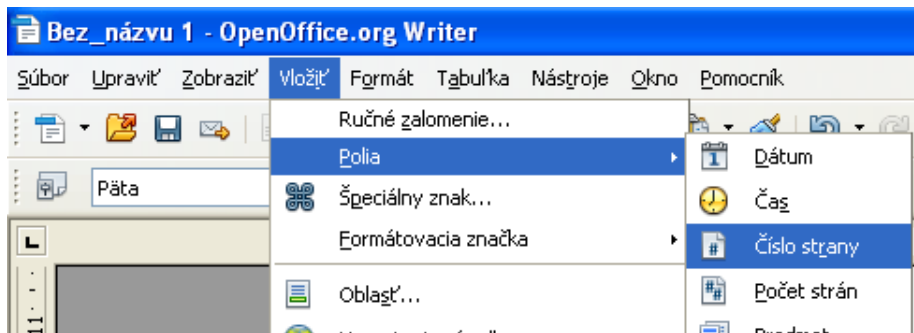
Bez_názvu 1 - OpenOffice.org Writer

Súbor Upraviť Zobraziť Vložiť Formát Tabuľka Nástroje Okno Pomocník

Päta

Ručné zalomenie...
Polia
Špeciálny znak...
Formátovacia značka
Oblasť...

Dátum
Čas
Číslo strany
Počet strán
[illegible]